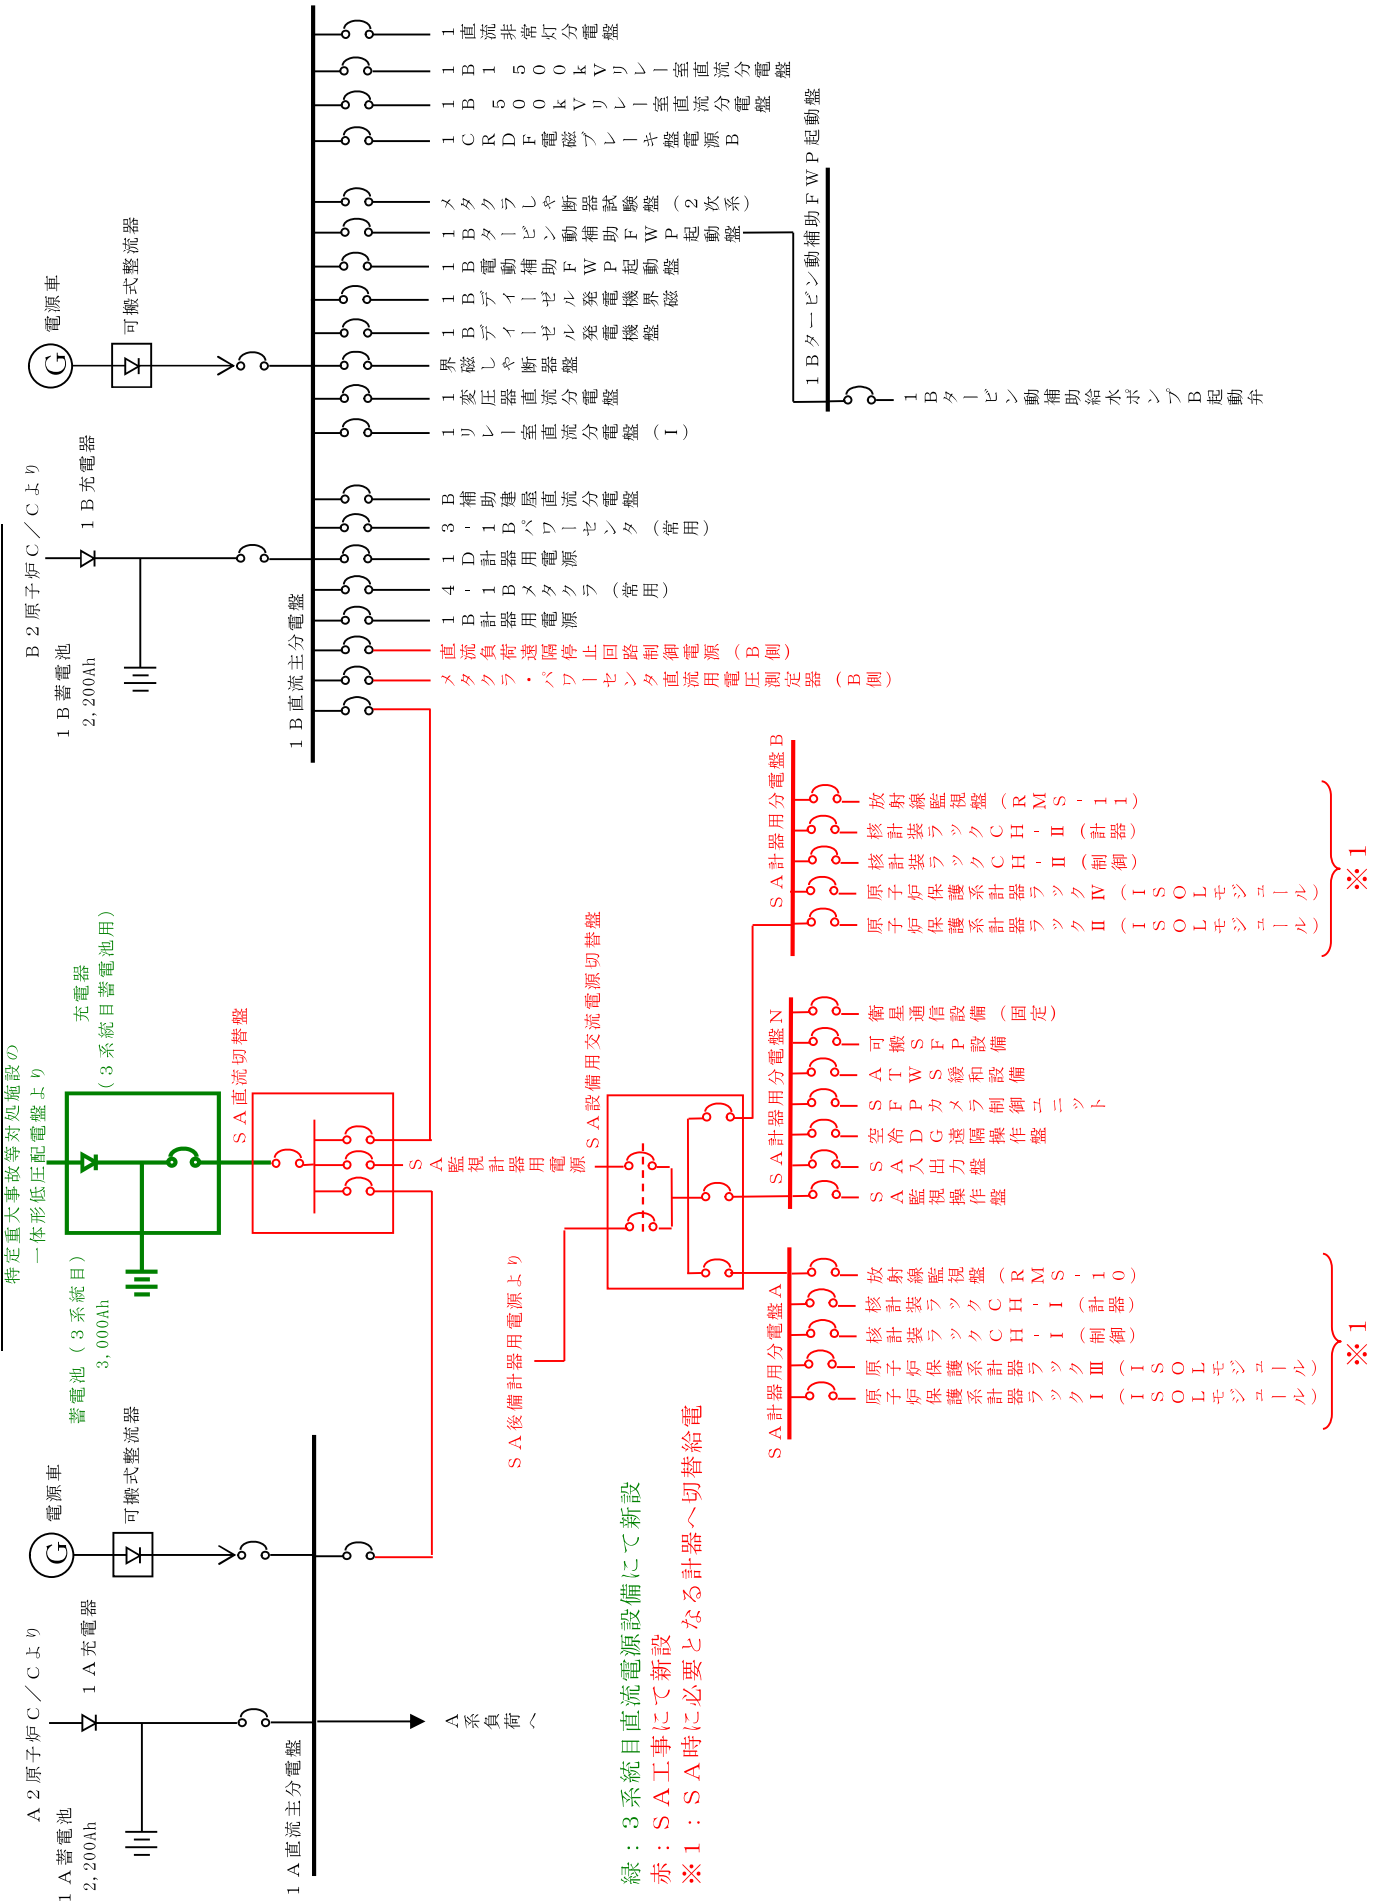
１直流非常灯分電盤
１Ｂ １５００ｋＶリレー室直流分電盤
１Ｂ ５００ｋＶリレー室直流分電盤
１ＣＲＤＦ電磁ブレーキ盤電源Ｂ
メタクラしゃ断器試験盤（２次系）
１Ｂタービン動補助ＦＷＰ起動盤
１Ｂ電動補助ＦＷＰ起動盤
１Ｂディーゼル発電機界磁
１Ｂディーゼル発電機盤
界磁しゃ断器盤
１変圧器直流分電盤
１リレー室直流分電盤（Ｉ）
Ｂ補助建屋直流分電盤
３－１Ｂパワーセンタ（常用）
１Ｄ計器用電源
４－１Ｂメタクラ（常用）
１Ｂ計器用電源
直流負荷遠隔停止回路制御電源（Ｂ側）
メタクラ・パワーセンタ直流用電圧測定器（Ｂ側）

１Ｂタービン動補助ＦＷＰ起動盤
１Ｂタービン動補助給水ポンプＢ起動弁

電源車
可搬式整流器
Ｂ２原子炉Ｃ／Ｃより
１Ｂ充電器
１Ｂ蓄電池
2,200Ah
１Ｂ直流主分電盤

ＳＡ計器用分電盤Ｂ
放射線監視盤（ＲＭＳ－１１）
核計装ラックＣＨ－Ⅱ（計器）
核計装ラックＣＨ－Ⅱ（制御）
原子炉保護系計器ラックⅣ（ＩＳＯＬモジュール）
原子炉保護系計器ラックⅡ（ＩＳＯＬモジュール）
※１

特定重大事故等対処施設の一体形低圧配電盤より
充電器（３系統目蓄電池用）
蓄電池（３系統目）
3,000Ah
ＳＡ直流切替盤
ＳＡ監視計器用電源
ＳＡ設備用交流電源切替盤
ＳＡ後備計器用電源より

ＳＡ計器用分電盤Ｎ
衛星通信設備（固定）
可搬ＳＦＰ設備
ＡＴＷＳ緩和設備
ＳＦＰカメラ制御ユニット
空冷ＤＧ遠隔操作盤
ＳＡ入出力盤
ＳＡ監視操作盤

ＳＡ計器用分電盤Ａ
放射線監視盤（ＲＭＳ－１０）
核計装ラックＣＨ－Ｉ（計器）
核計装ラックＣＨ－Ｉ（制御）
原子炉保護系計器ラックⅢ（ＩＳＯＬモジュール）
原子炉保護系計器ラックＩ（ＩＳＯＬモジュール）
※１

電源車
可搬式整流器
Ａ２原子炉Ｃ／Ｃより
１Ａ充電器
１Ａ蓄電池
2,200Ah
１Ａ直流主分電盤
Ａ系負荷へ

緑：３系統目直流電源設備にて新設
赤：ＳＡ工事にて新設
※１：ＳＡ時に必要となる計器へ切替給電